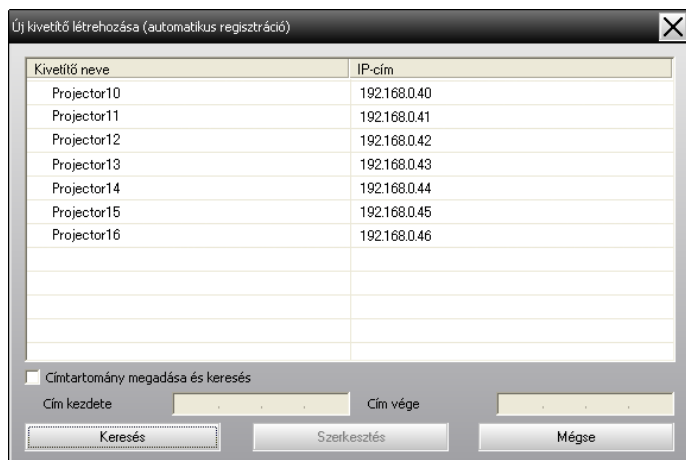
Új kivetítő létrehozása (automatikus regisztráció)

| Kivetítő neve | IP-cím |
|---|---|
| Projector10 | 192.168.0.40 |
| Projector11 | 192.168.0.41 |
| Projector12 | 192.168.0.42 |
| Projector13 | 192.168.0.43 |
| Projector14 | 192.168.0.44 |
| Projector15 | 192.168.0.45 |
| Projector16 | 192.168.0.46 |

Címtartomány megadása és keresés

Cím kezdete

Cím vége

Keresés

Szerkesztés

Mégse